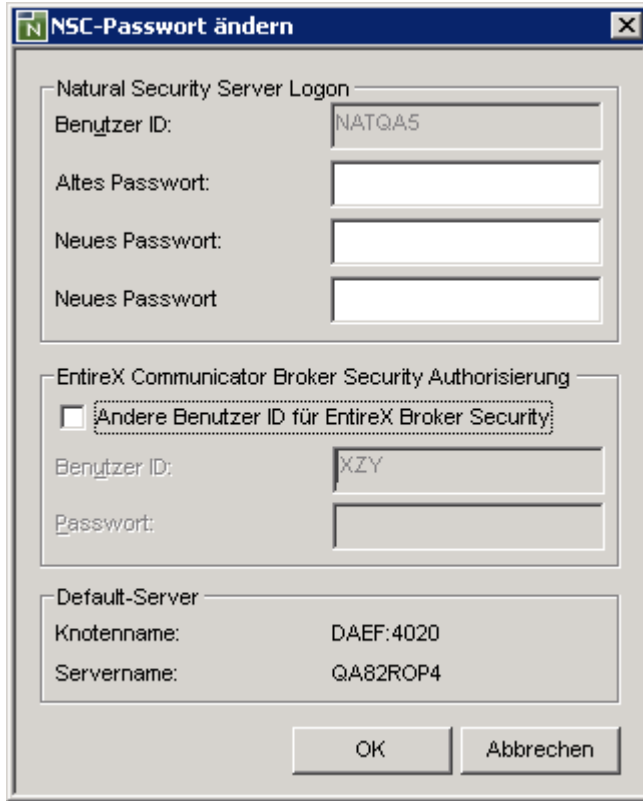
N NSC-Passwort ändern

Natural Security Server Logon

Benutzer ID: NATQA5

Altes Passwort:

Neues Passwort:

Neues Passwort

EntireX Communicator Broker Security Authorisierung

Andere Benutzer ID für EntireX Broker Security

Benutzer ID: XZY

Passwort:

Default-Server

Knotenname: DAEF:4020

Servername: QA82ROP4

OK

Abbrechen